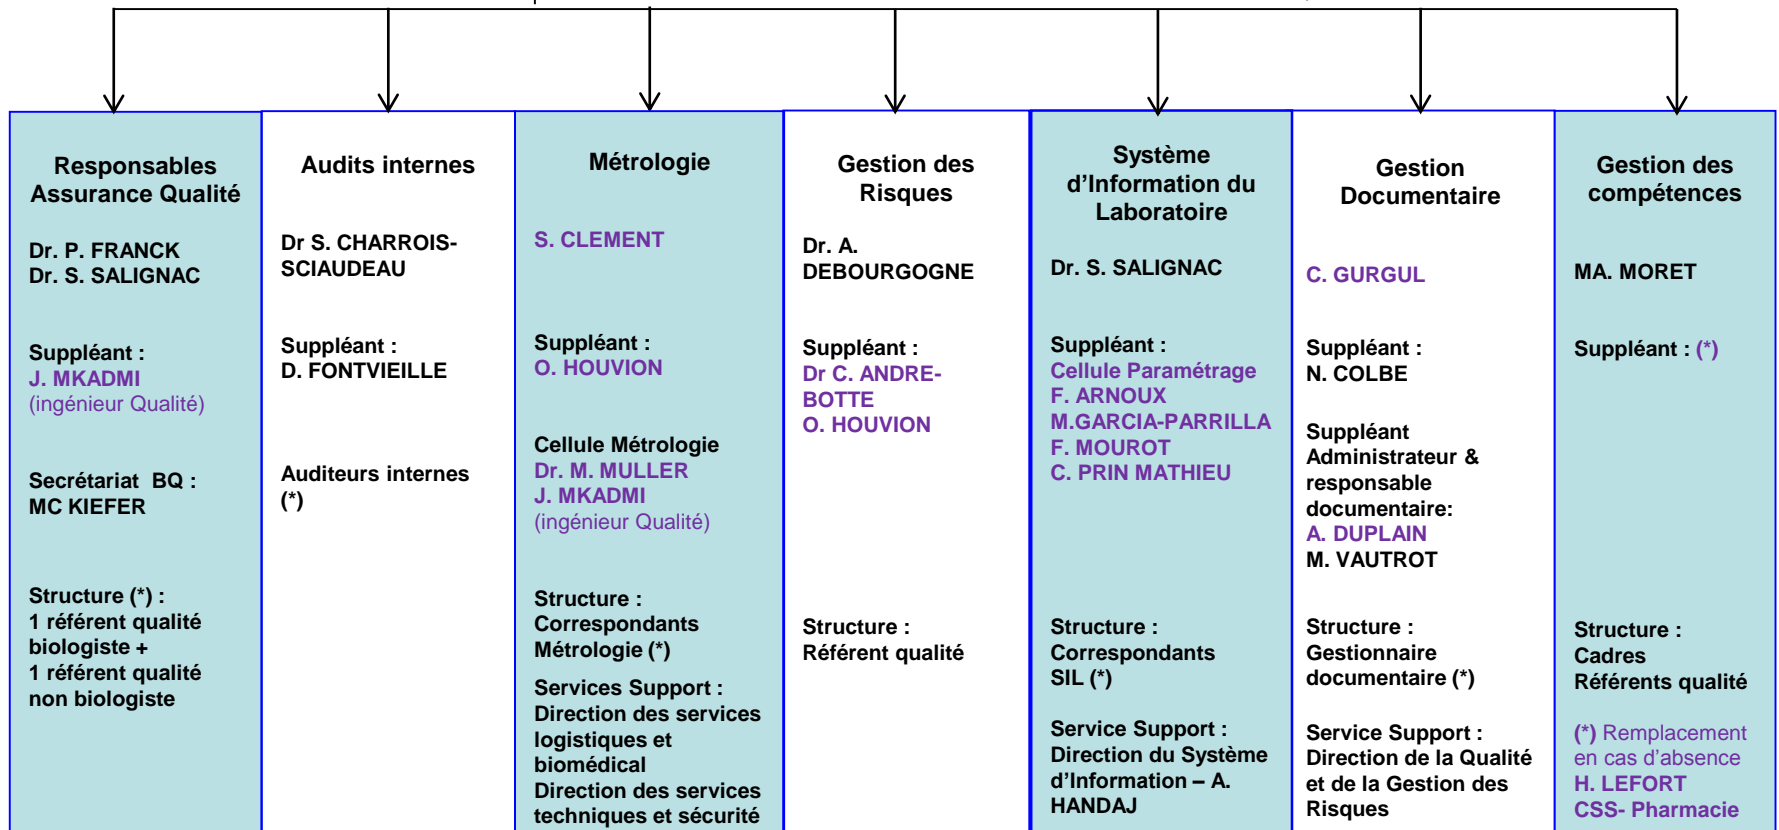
Responsables Assurance Qualité

Dr. P. FRANCK
Dr. S. SALIGNAC

Suppléant :
J. MKADMI
(ingénieur Qualité)

Secrétariat BQ :
MC KIEFER

Structure (*) :
1 référent qualité biologiste +
1 référent qualité non biologiste

Audits internes

Dr S. CHARROIS-SCIAUDEAU

Suppléant :
D. FONTVIEILLE

Auditeurs internes (*)

Métrologie

S. CLEMENT

Suppléant :
O. HOUVION

Cellule Métrologie
Dr. M. MULLER
J. MKADMI
(ingénieur Qualité)

Structure :
Correspondants Métrologie (*)

Services Support :
Direction des services logistiques et biomédical
Direction des services techniques et sécurité

Gestion des Risques

Dr. A. DEBOURGOGNE

Suppléant :
Dr C. ANDRE-BOTTE
O. HOUVION

Structure :
Référent qualité

Système d'Information du Laboratoire

Dr. S. SALIGNAC

Suppléant :
Cellule Paramétrage
F. ARNOUX
M.GARCIA-PARRILLA
F. MOUROT
C. PRIN MATHIEU

Structure :
Correspondants SIL (*)

Service Support :
Direction du Système d'Information – A. HANDAJ

Gestion Documentaire

C. GURGUL

Suppléant :
N. COLBE

Suppléant Administrateur & responsable documentaire:
A. DUPLAIN
M. VAUTROT

Structure :
Gestionnaire documentaire (*)

Service Support :
Direction de la Qualité et de la Gestion des Risques

Gestion des compétences

MA. MORET

Suppléant : (*)

Structure :
Cadres
Référents qualité

(*) Remplacement en cas d'absence
H. LEFORT
CSS- Pharmacie